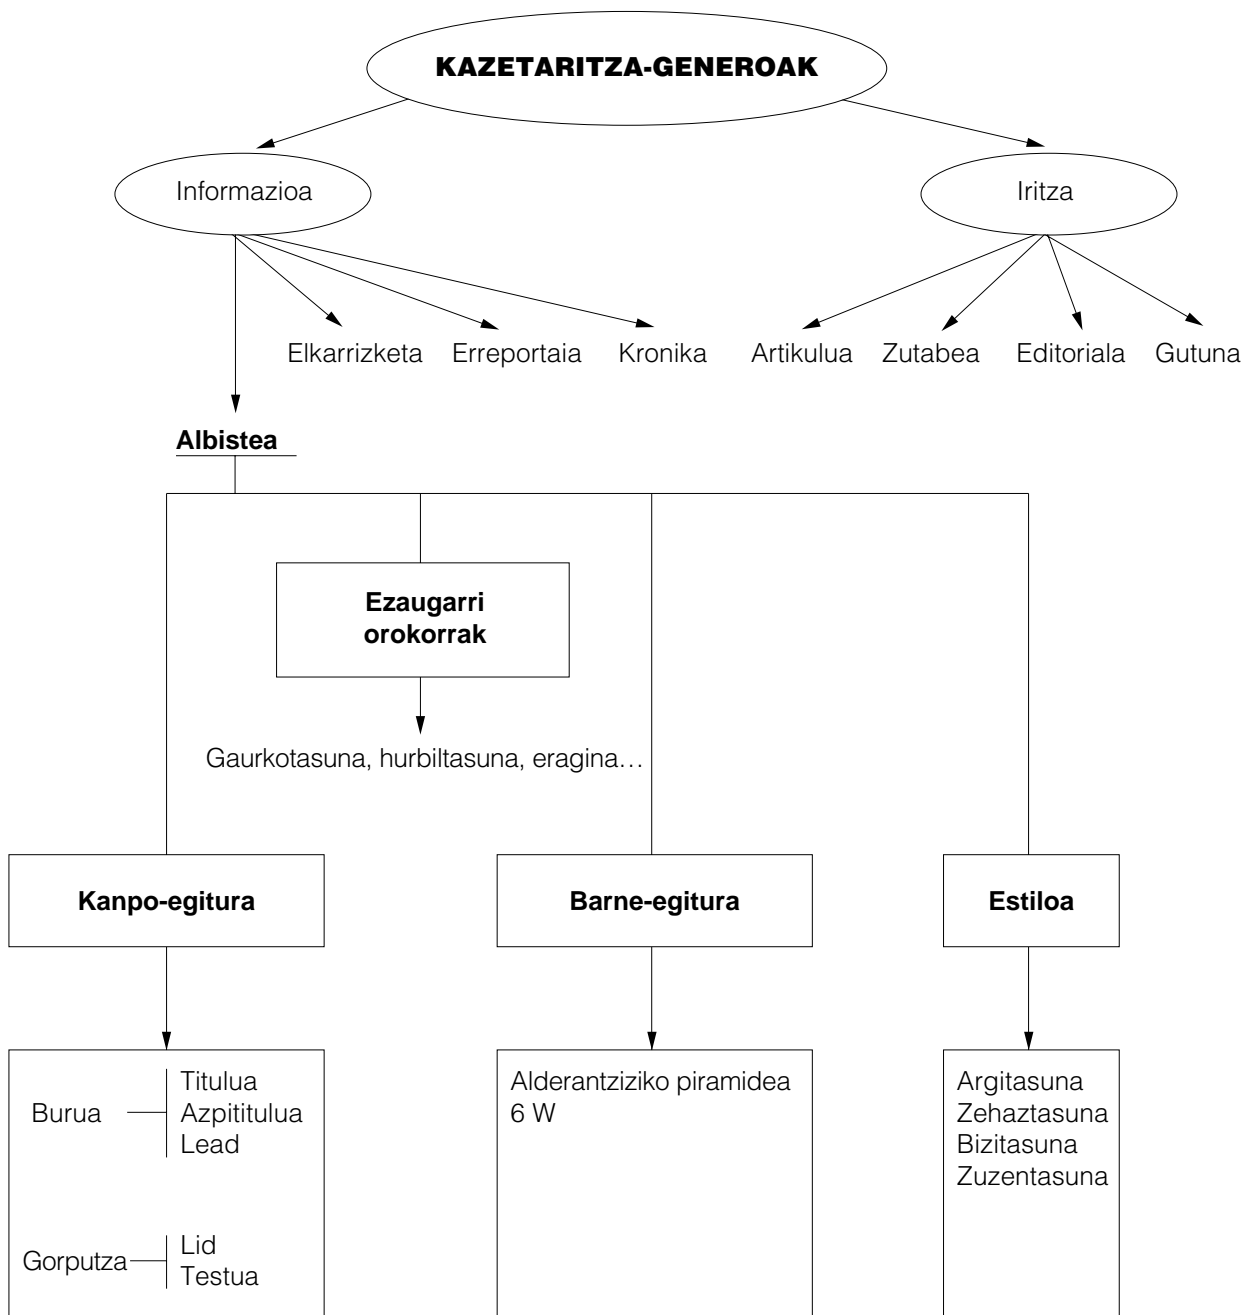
KAZETARITZA-GENEROAK

Informazioa

Iritza

Elkarrizketa
Erreportaia
Kronika

Artikulua
Zutabea
Editoriala
Gutuna

Albistea

Ezaugarri orokorrak

Gaurkotasuna, hurbiltasuna, eragina…

Kanpo-egitura

Barne-egitura

Estiloa

Burua
Titulua
Azpititulua
Lead

Gorputza
Lid
Testua

Alderantziziko piramidea
6 W

Argitasuna
Zehaztasuna
Bizitasuna
Zuzentasuna